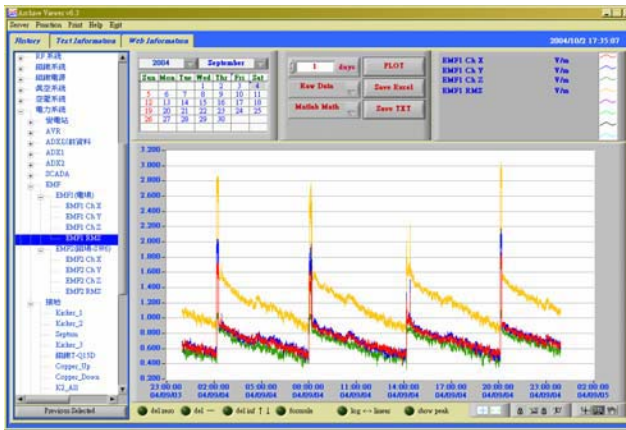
Archive Viewer v0.3
Server Function Print Help Exit
History Text Information Web Information
2004/10/2 17:35:07

RF系統
磁鐵系統
磁鐵電源
真空系統
空調系統
電力系統
受電站
AVR
ADE1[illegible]
ADE1
ADE2
SCADA
EMF
EMF1([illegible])
EMF1 Ch X
EMF1 Ch Y
EMF1 Ch Z
EMF1 RMS
EMF2([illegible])
EMF2 Ch X
EMF2 Ch Y
EMF2 Ch Z
EMF2 RMS
接地
Kicker_1
Kicker_2
Septum
Kicker_3
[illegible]-Q15D
Copper_Up
Copper_Down
K2_All

Previous Selected

2004 September

| Sun | Mon | Tue | Wed | Thu | Fri | Sat |
|---|---|---|---|---|---|---|
| | | | 1 | 2 | 3 | 4 |
| 5 | 6 | 7 | 8 | 9 | 10 | 11 |
| 12 | 13 | 14 | 15 | 16 | 17 | 18 |
| 19 | 20 | 21 | 22 | 23 | 24 | 25 |
| 26 | 27 | 28 | 29 | 30 | | |

1 days
PLOT
Raw Data
Save Excel
Matlab Math
Save TXT

EMF1 Ch X V/m
EMF1 Ch Y V/m
EMF1 Ch Z V/m
EMF1 RMS V/m

3.200
3.000
2.800
2.600
2.400
2.200
2.000
1.800
1.600
1.400
1.200
1.000
0.800
0.600
0.400
0.200

23:00:00 04/09/03
02:00:00 04/09/04
05:00:00 04/09/04
08:00:00 04/09/04
11:00:00 04/09/04
14:00:00 04/09/04
17:00:00 04/09/04
20:00:00 04/09/04
23:00:00 04/09/04
02:00:00 04/09/05

del zero
del —
del inf ↑↓
formula
log <-> linear
show peak